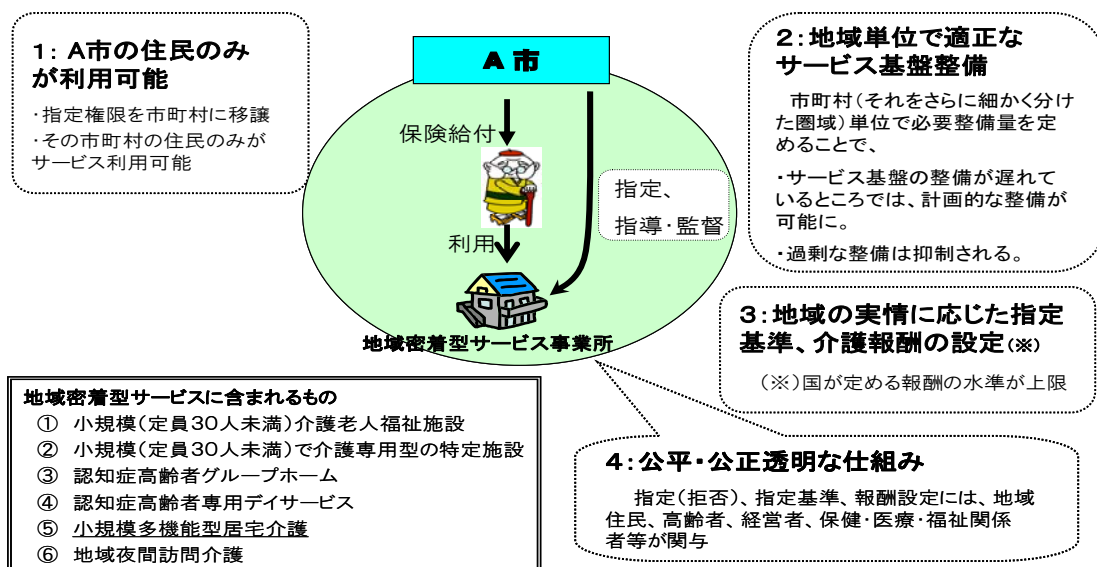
1：A市の住民のみが利用可能

・指定権限を市町村に移譲
・その市町村の住民のみがサービス利用可能

A市

保険給付

利用

指定、
指導･監督

地域密着型サービス事業所

2：地域単位で適正なサービス基盤整備

市町村（それをさらに細かく分けた圏域）単位で必要整備量を定めることで、

・サービス基盤の整備が遅れているところでは、計画的な整備が可能に。

・過剰な整備は抑制される。

3：地域の実情に応じた指定基準、介護報酬の設定（※）

（※）国が定める報酬の水準が上限

地域密着型サービスに含まれるもの
① 小規模（定員30人未満）介護老人福祉施設
② 小規模（定員30人未満）で介護専用型の特定施設
③ 認知症高齢者グループホーム
④ 認知症高齢者専用デイサービス
⑤ 小規模多機能型居宅介護
⑥ 地域夜間訪問介護

4：公平･公正透明な仕組み

指定（拒否）、指定基準、報酬設定には、地域住民、高齢者、経営者、保健･医療･福祉関係者等が関与